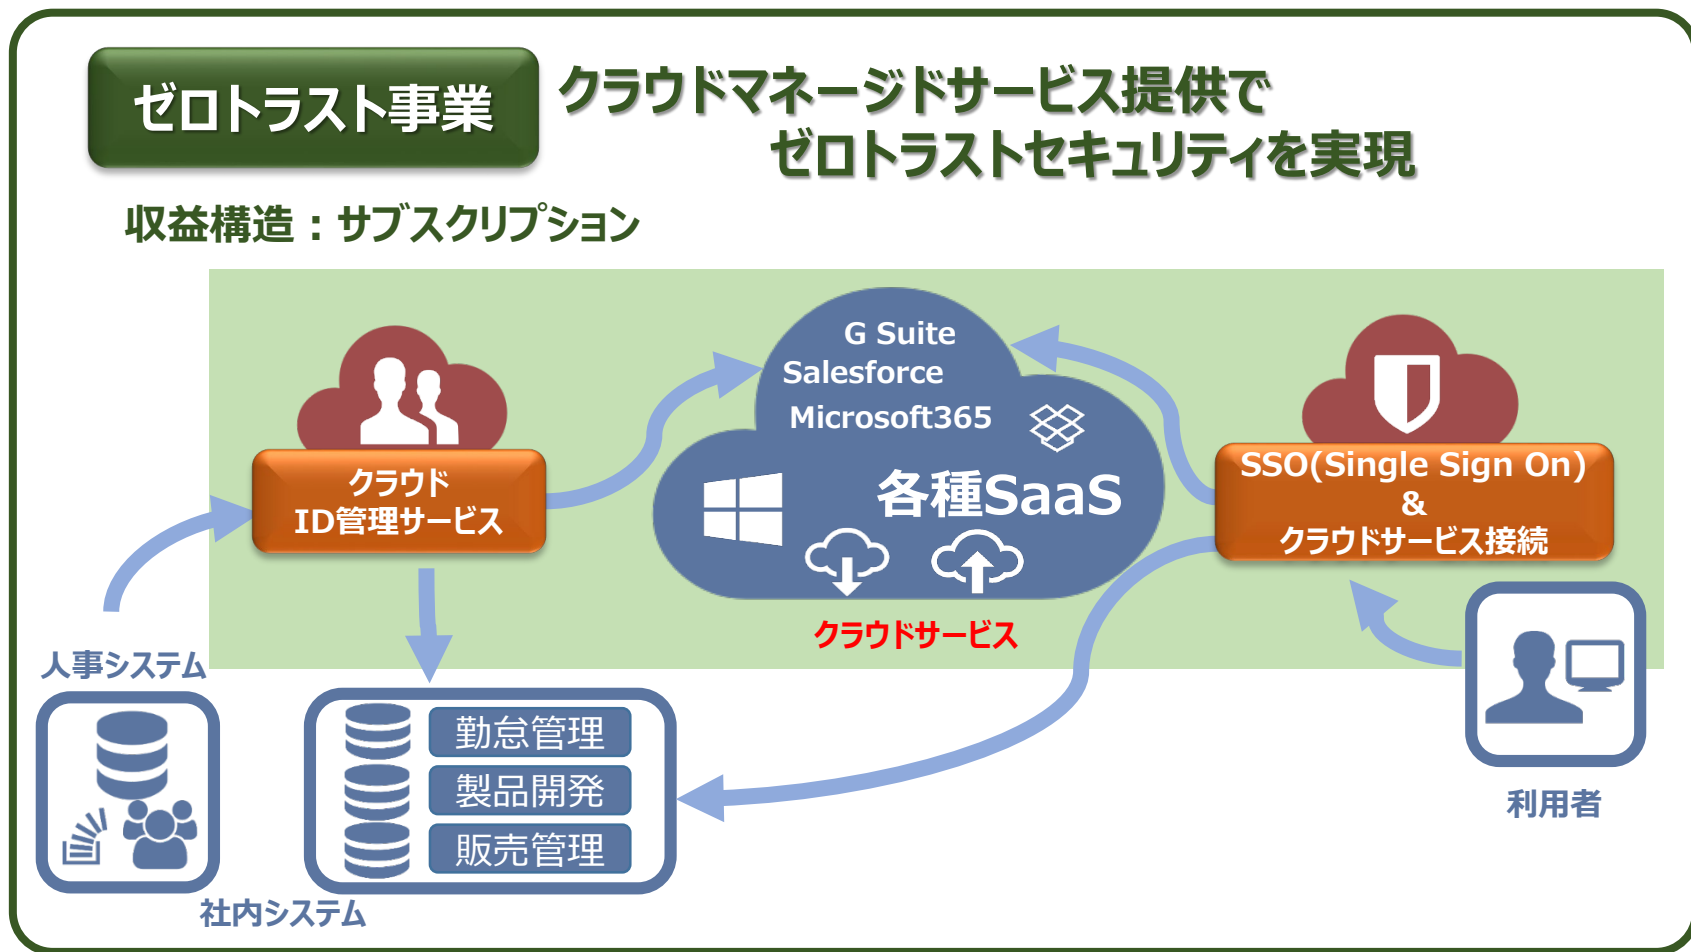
ゼロトラスト事業

クラウドマネージドサービス提供で
ゼロトラストセキュリティを実現

収益構造：サブスクリプション

クラウド
ID管理サービス

G Suite
Salesforce
Microsoft365

各種SaaS

クラウドサービス

SSO(Single Sign On)
&
クラウドサービス接続

人事システム

勤怠管理
製品開発
販売管理

社内システム

利用者